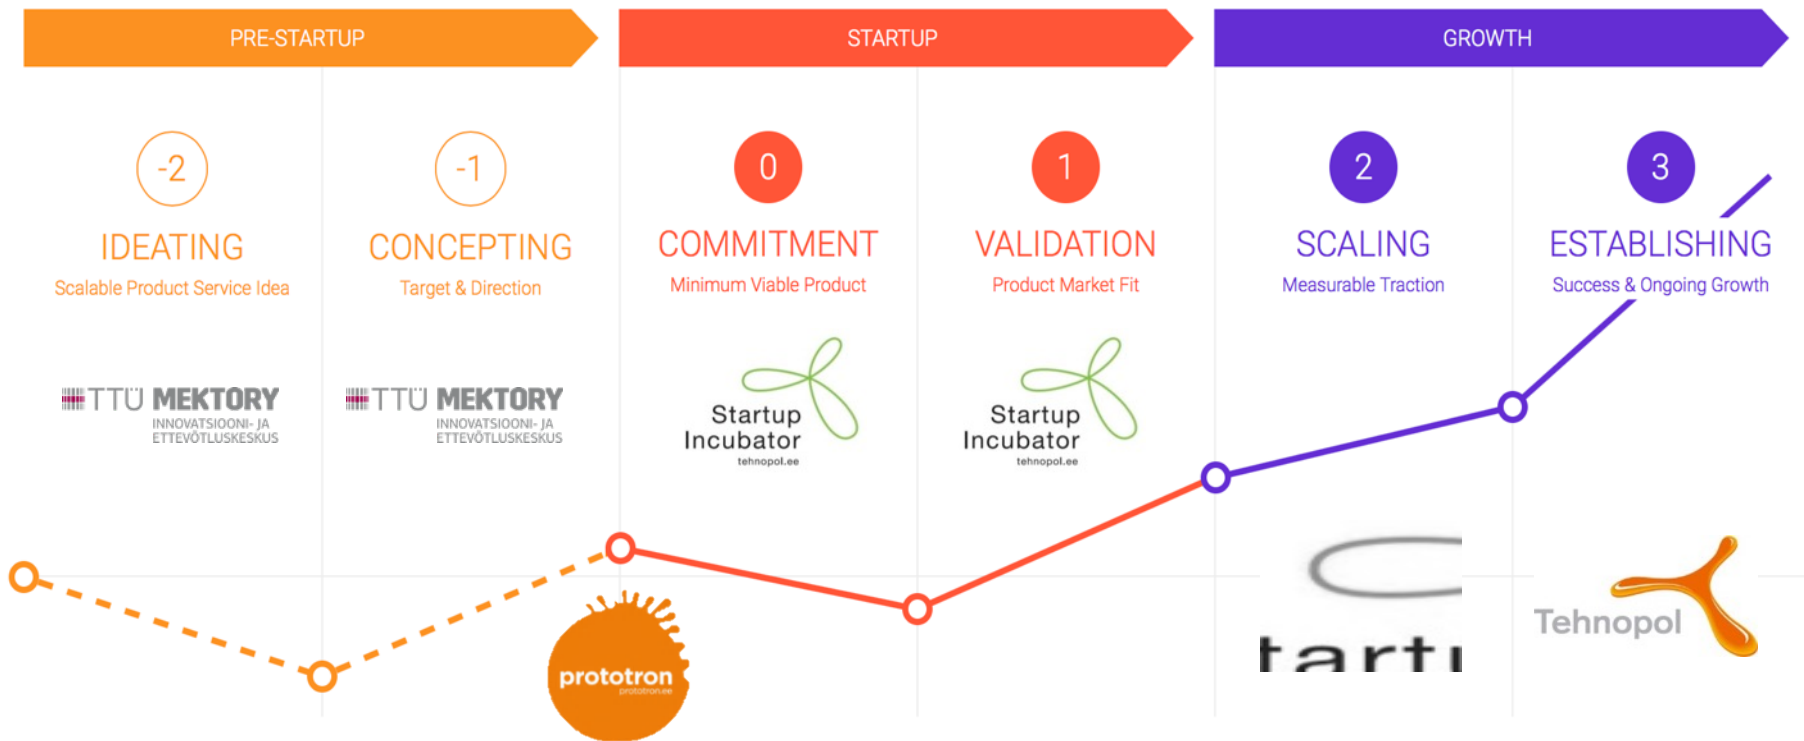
PRE-STARTUP

STARTUP

GROWTH

-2
IDEATING
Scalable Product Service Idea

-1
CONCEPTING
Target & Direction

0
COMMITMENT
Minimum Viable Product

1
VALIDATION
Product Market Fit

2
SCALING
Measurable Traction

3
ESTABLISHING
Success & Ongoing Growth

TTÜ MEKTORY
INNOVATSIOONI- JA ETTEVÕTLUSKESKUS

TTÜ MEKTORY
INNOVATSIOONI- JA ETTEVÕTLUSKESKUS

Startup Incubator
tehnopol.ee

Startup Incubator
tehnopol.ee

prototron
prototron.ee

tartu

Tehnopol